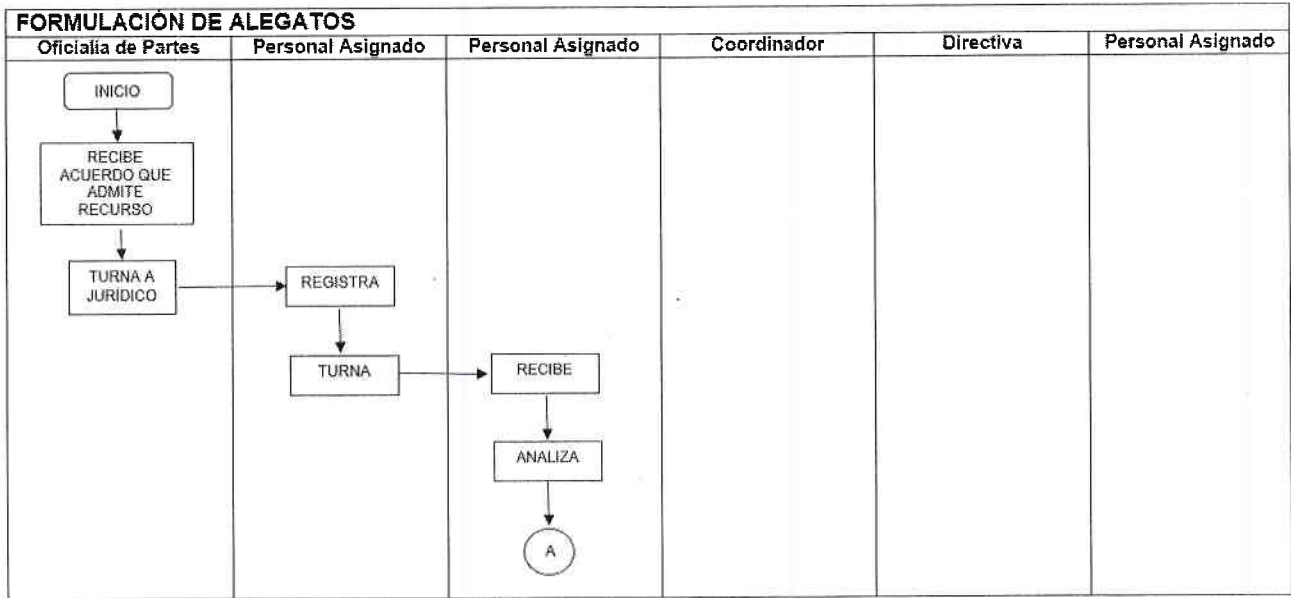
FORMULACIÓN DE ALEGATOS

| Oficialía de Partes | Personal Asignado | Personal Asignado | Coordinador | Directiva | Personal Asignado |
|---|---|---|---|---|---|

INICIO

RECIBE ACUERDO QUE ADMITE RECURSO

TURNA A JURÍDICO

REGISTRA

TURNA

RECIBE

ANALIZA

A